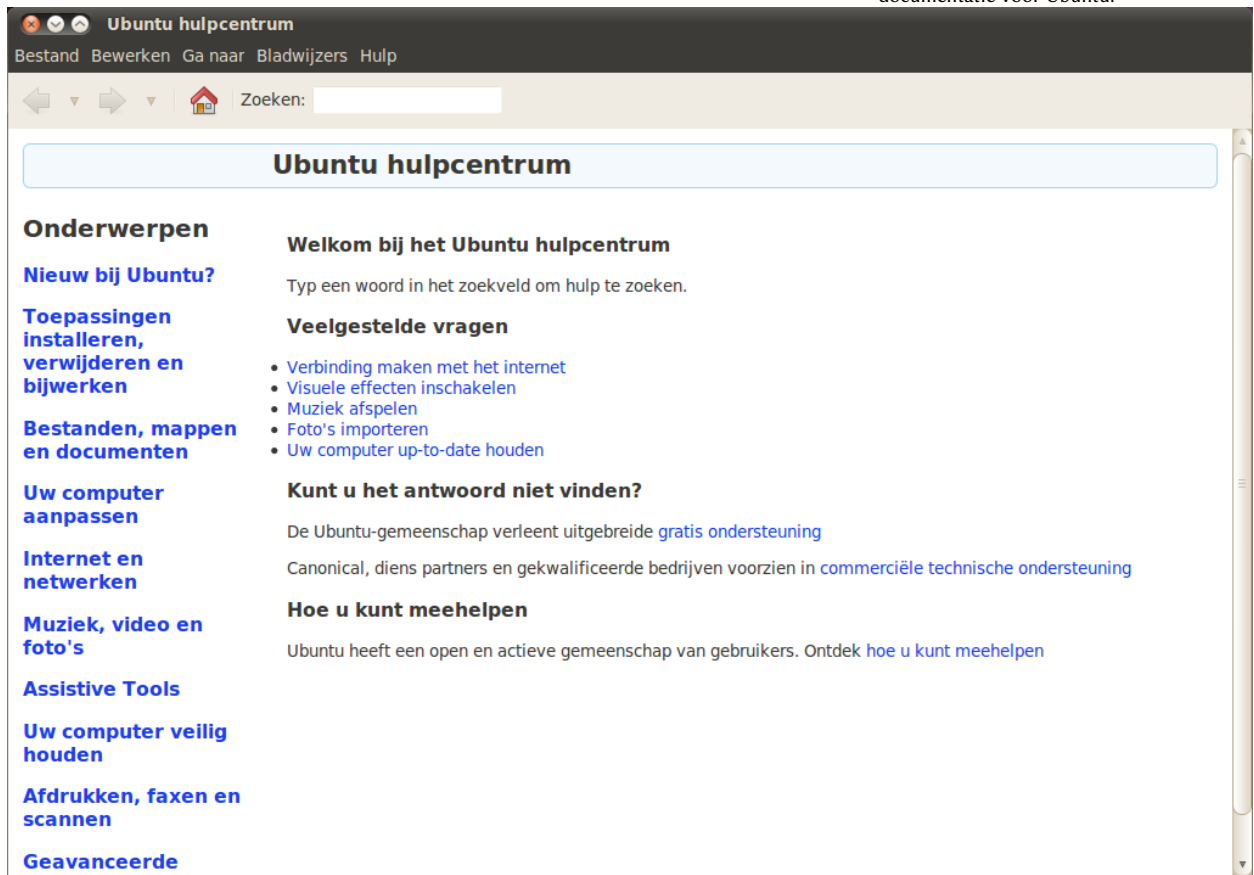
Ubuntu hulpcentrum

Bestand Bewerken Ga naar Bladwijzers Hulp

Zoeken:

Ubuntu hulpcentrum

Onderwerpen

Nieuw bij Ubuntu?

Toepassingen installeren, verwijderen en bijwerken

Bestanden, mappen en documenten

Uw computer aanpassen

Internet en netwerken

Muziek, video en foto's

Assistive Tools

Uw computer veilig houden

Afdrukken, faxen en scannen

Geavanceerde

Welkom bij het Ubuntu hulpcentrum

Typ een woord in het zoekveld om hulp te zoeken.

Veelgestelde vragen

• Verbinding maken met het internet
• Visuele effecten inschakelen
• Muziek afspelen
• Foto's importeren
• Uw computer up-to-date houden

Kunt u het antwoord niet vinden?

De Ubuntu-gemeenschap verleent uitgebreide gratis ondersteuning

Canonical, diens partners en gekwalificeerde bedrijven voorzien in commerciële technische ondersteuning

Hoe u kunt meehelpen

Ubuntu heeft een open en actieve gemeenschap van gebruikers. Ontdek hoe u kunt meehelpen